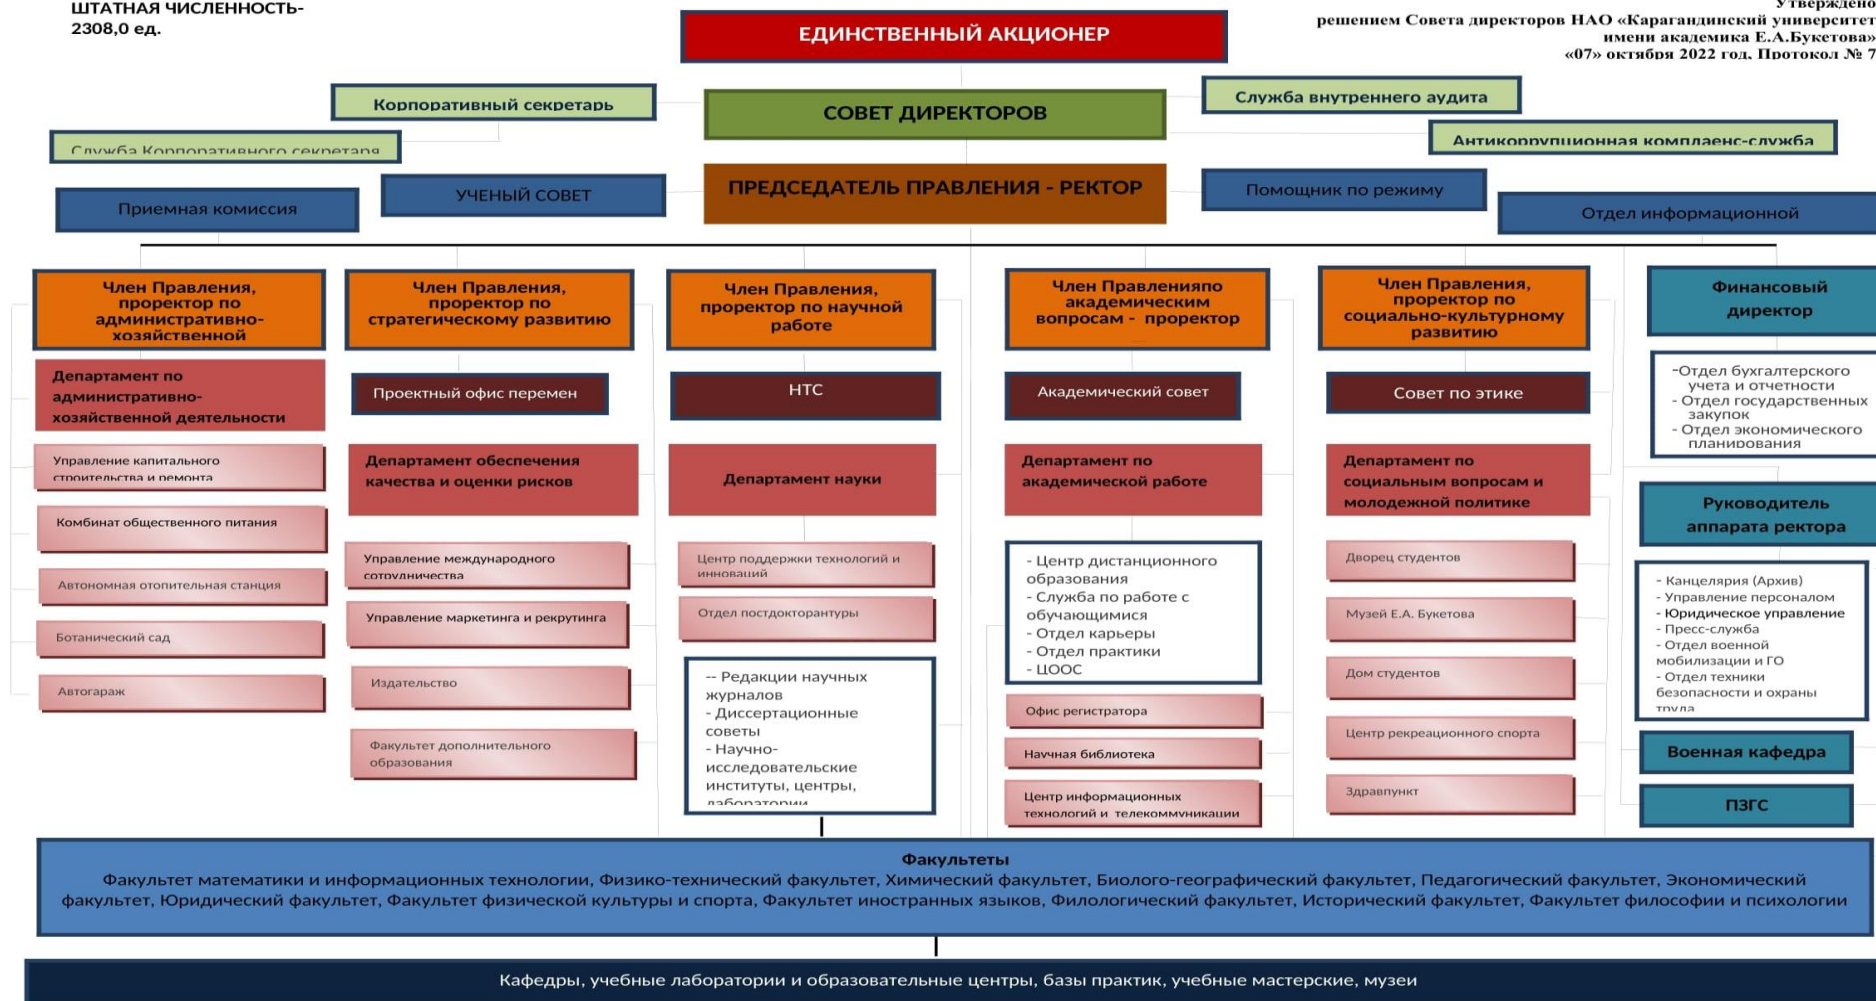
ШТАТНАЯ ЧИСЛЕННОСТЬ- 2308,0 ед.

Утвержден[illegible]
решением Совета директоров НАО «Карагандинский университет
имени академика Е.А.Букетова»
«07» октября 2022 год. Протокол № 7

ЕДИНСТВЕННЫЙ АКЦИОНЕР

Корпоративный секретарь

СОВЕТ ДИРЕКТОРОВ

Служба внутреннего аудита

Служба Корпоративного секретаря

Антикоррупционная комплаенс-служба

Приемная комиссия

УЧЕНЫЙ СОВЕТ

ПРЕДСЕДАТЕЛЬ ПРАВЛЕНИЯ - РЕКТОР

Помощник по режиму

Отдел информационной

Член Правления, проректор по административно-хозяйственной

Департамент по административно-хозяйственной деятельности

Управление капитального строительства и ремонта

Комбинат общественного питания

Автономная отопительная станция

Ботанический сад

Автогараж

Член Правления, проректор по стратегическому развитию

Проектный офис перемен

Департамент обеспечения качества и оценки рисков

Управление международного сотрудничества

Управление маркетинга и рекрутинга

Издательство

Факультет дополнительного образования

Член Правления, проректор по научной работе

НТС

Департамент науки

Центр поддержки технологий и инноваций

Отдел постдокторантуры

-- Редакции научных журналов
- Диссертационные советы
- Научно-исследовательские институты, центры, лаборатории

Член Правленияпо академическим вопросам - проректор

Академический совет

Департамент по академической работе

- Центр дистанционного образования
- Служба по работе с обучающимися
- Отдел карьеры
- Отдел практики
- ЦООС

Офис регистратора

Научная библиотека

Центр информационных технологий и телекоммуникации

Член Правления, проректор по социально-культурному развитию

Совет по этике

Департамент по социальным вопросам и молодежной политике

Дворец студентов

Музей Е.А. Букетова

Дом студентов

Центр рекреационного спорта

Здравпункт

Финансовый директор

-Отдел бухгалтерского учета и отчетности
- Отдел государственных закупок
- Отдел экономического планирования

Руководитель аппарата ректора

- Канцелярия (Архив)
- Управление персоналом
- Юридическое управление
- Пресс-служба
- Отдел военной мобилизации и ГО
- Отдел техники безопасности и охраны труда

Военная кафедра

ПЗГС

Факультеты
Факультет математики и информационных технологии, Физико-технический факультет, Химический факультет, Биолого-географический факультет, Педагогический факультет, Экономический факультет, Юридический факультет, Факультет физической культуры и спорта, Факультет иностранных языков, Филологический факультет, Исторический факультет, Факультет философии и психологии

Кафедры, учебные лаборатории и образовательные центры, базы практик, учебные мастерские, музеи